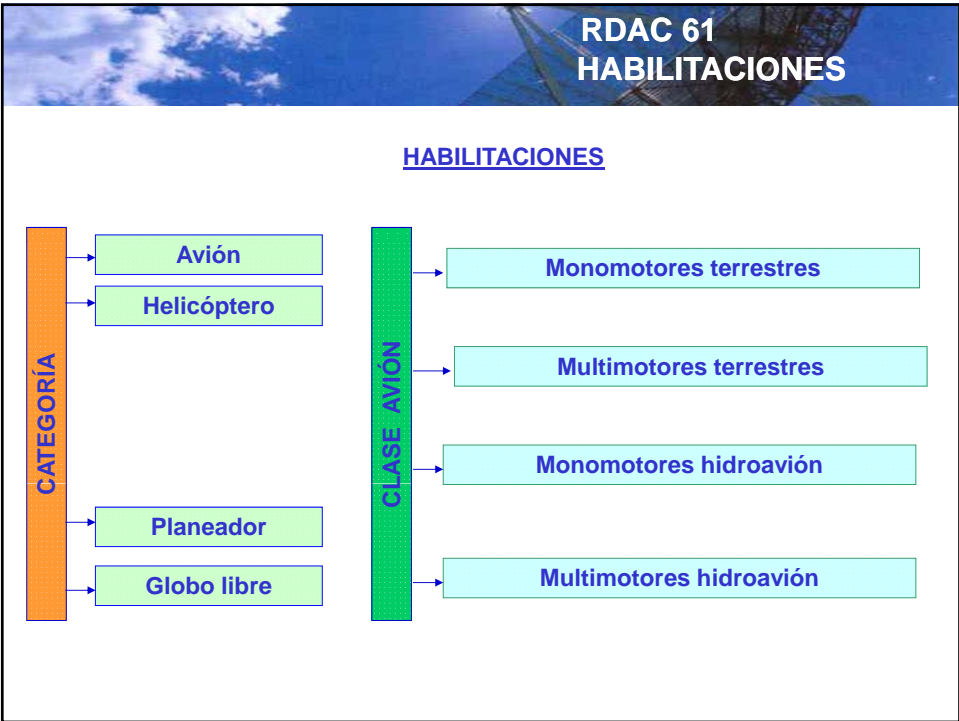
RDAC 61
HABILITACIONES

HABILITACIONES

CATEGORÍA

Avión

Helicóptero

Planeador

Globo libre

CLASE AVIÓN

Monomotores terrestres

Multimotores terrestres

Monomotores hidroavión

Multimotores hidroavión